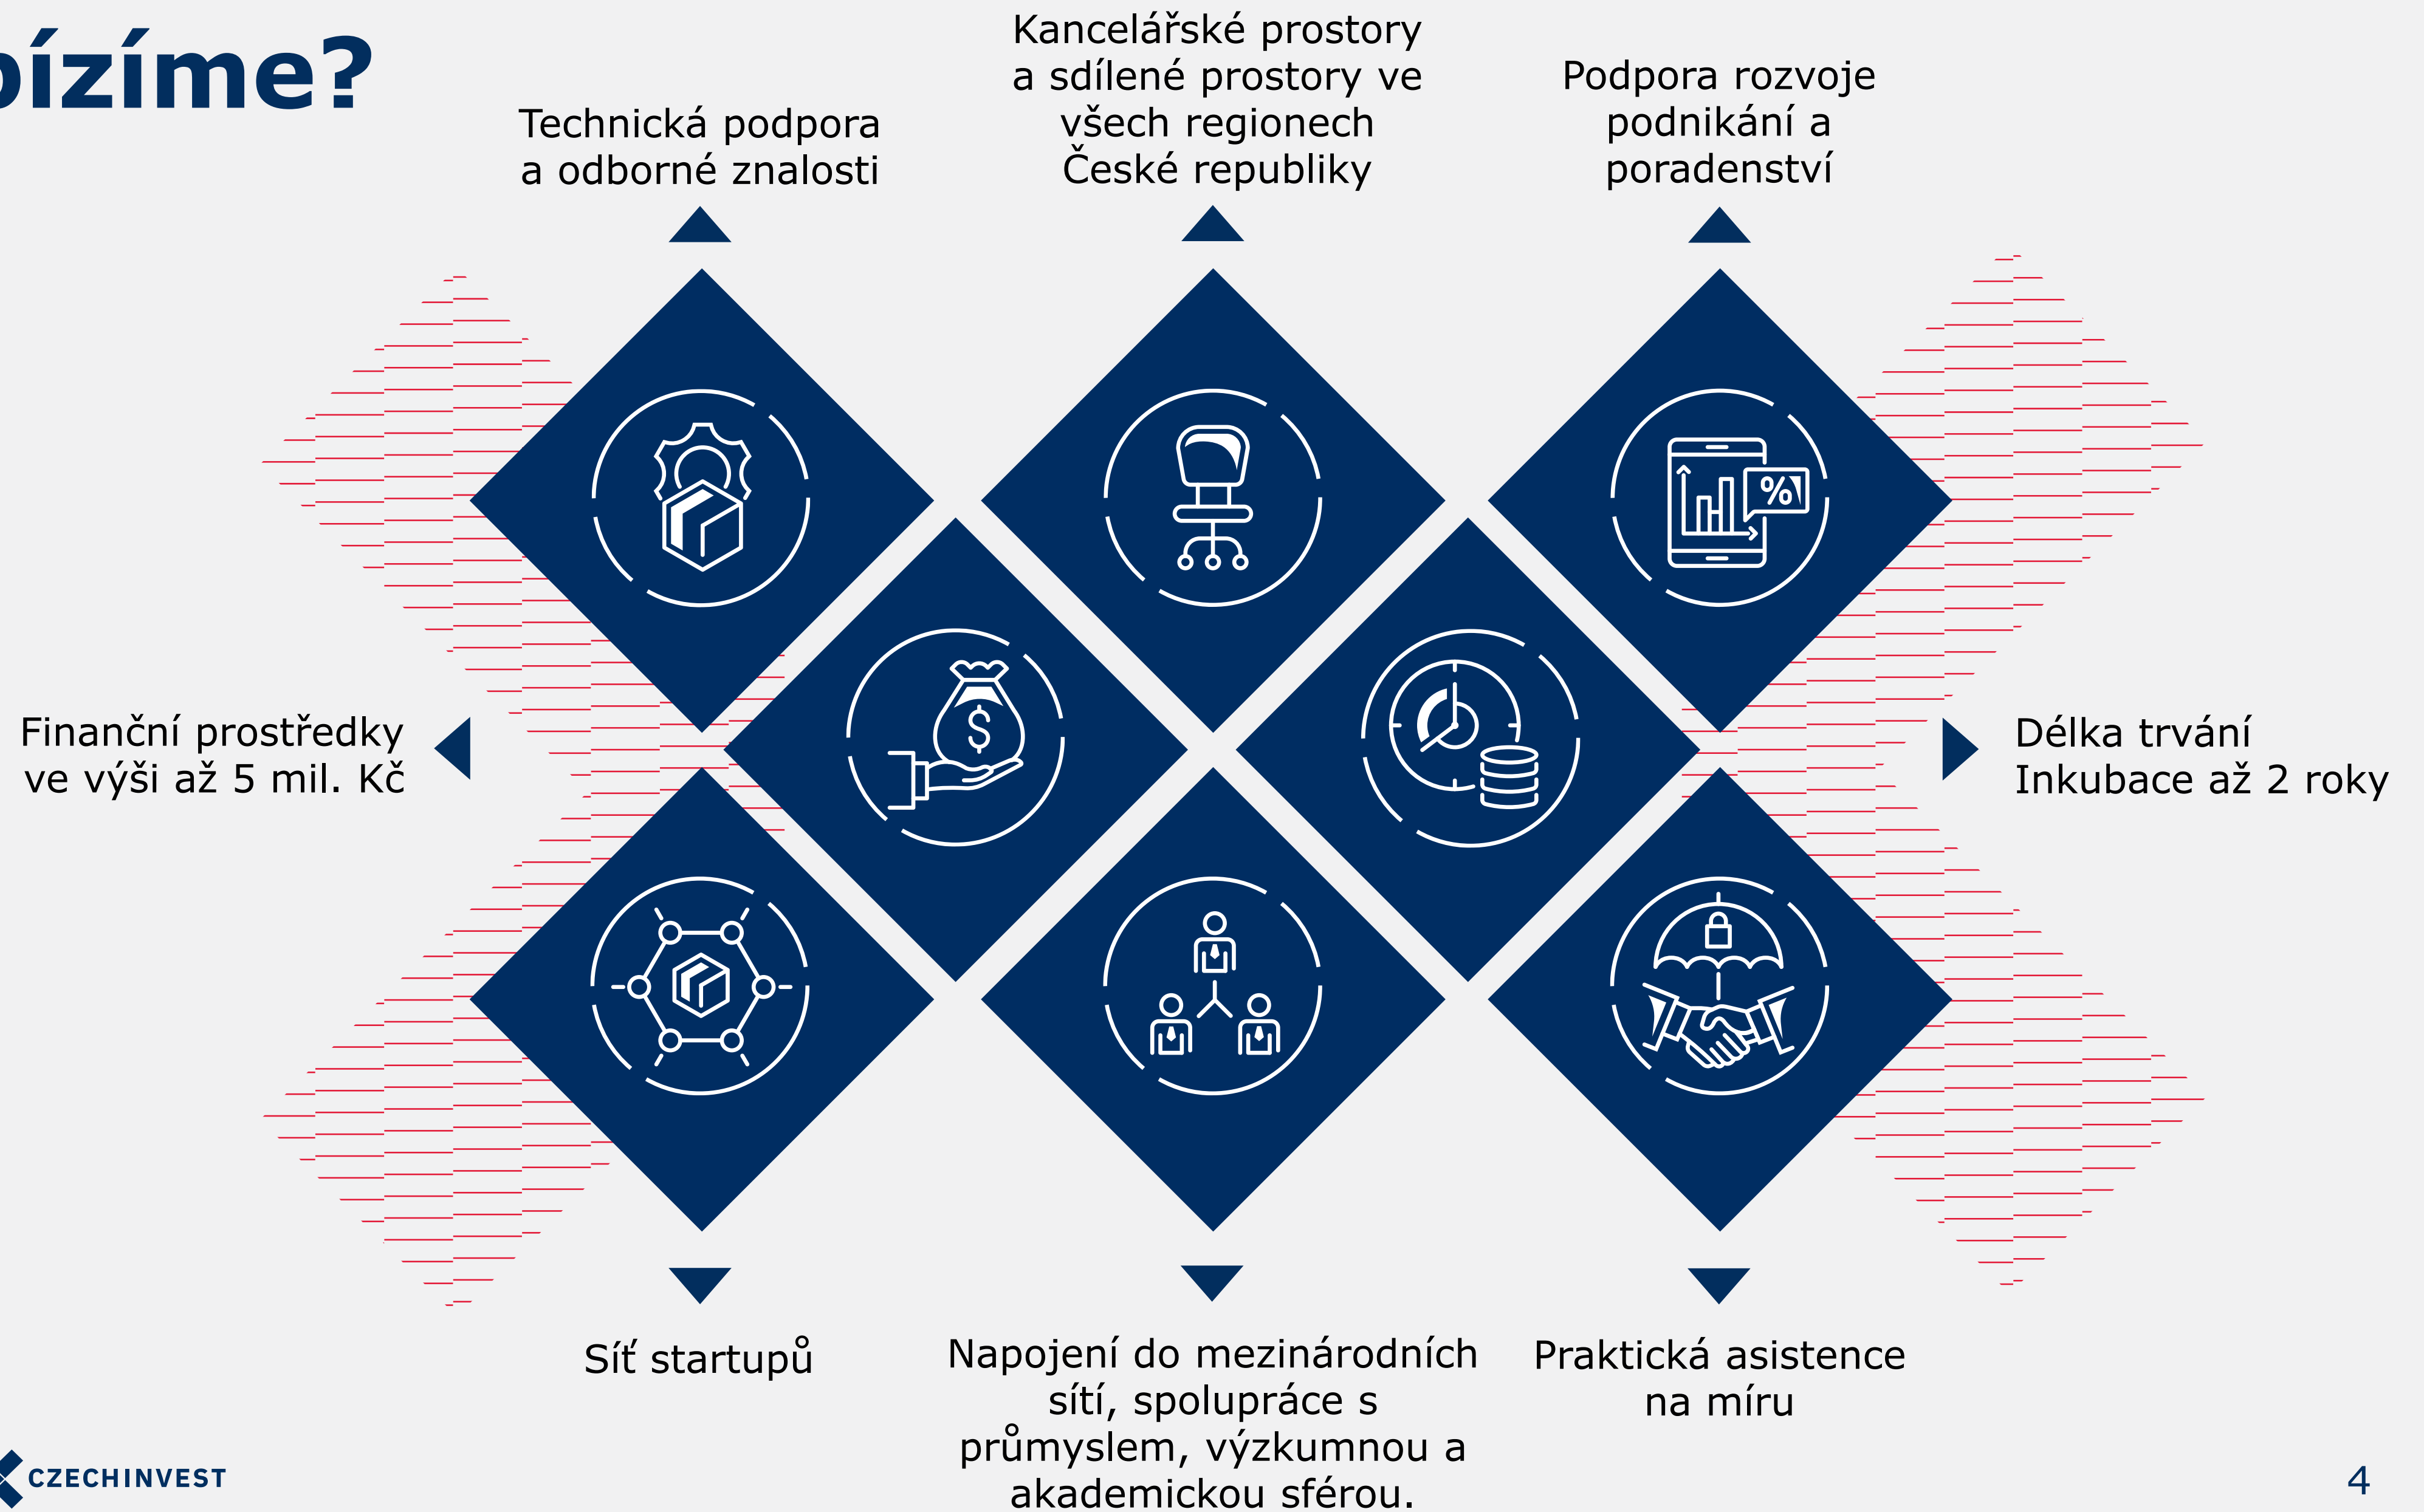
bízíme?

Technická podpora a odborné znalosti

Kancelářské prostory a sdílené prostory ve všech regionech České republiky

Podpora rozvoje podnikání a poradenství

Finanční prostředky ve výši až 5 mil. Kč

Délka trvání Inkubace až 2 roky

Síť startupů

Napojení do mezinárodních sítí, spolupráce s průmyslem, výzkumnou a akademickou sférou.

Praktická asistence na míru

CZECHINVEST

4